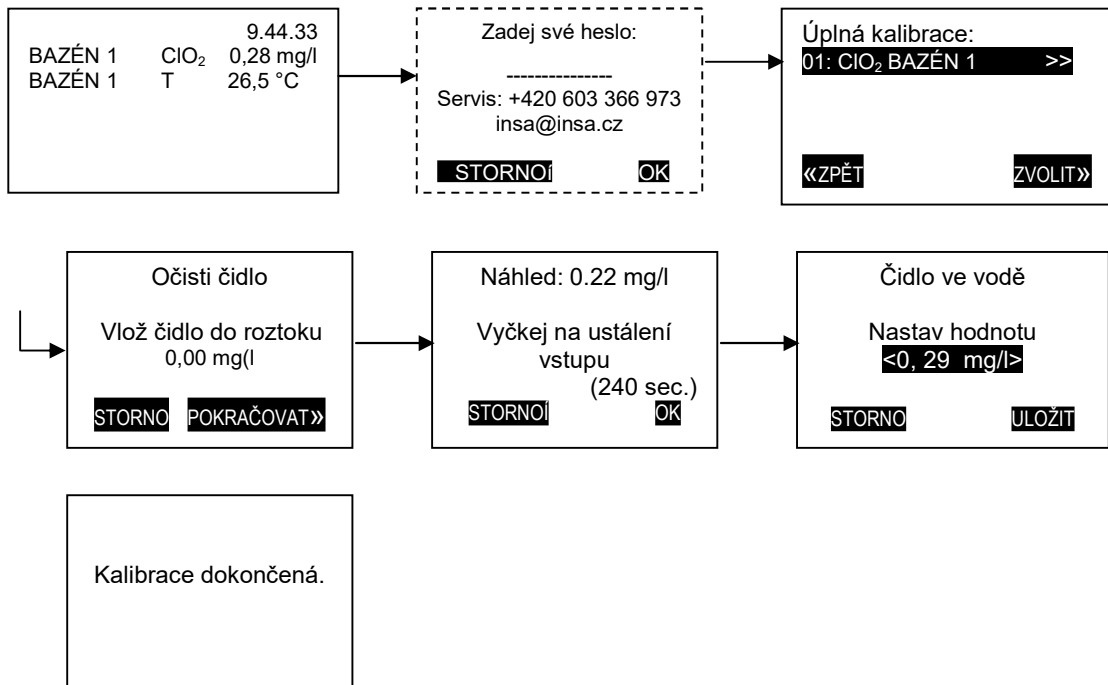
9.44.33
BAZÉN 1 ClO$_2$ 0,28 mg/l
BAZÉN 1 T 26,5 °C

Zadej své heslo:

---------------
Servis: +420 603 366 973
insa@insa.cz

STORNOí OK

Úplná kalibrace:
01: ClO$_2$ BAZÉN 1 >>

«ZPĚT ZVOLIT»

Očisti čidlo

Vlož čidlo do roztoku
0,00 mg(l

STORNO POKRAČOVAT»

Náhled: 0.22 mg/l

Vyčkej na ustálení vstupu
(240 sec.)
STORNOÍ OK

Čidlo ve vodě

Nastav hodnotu
<0, 29 mg/l>

STORNO ULOŽIT

Kalibrace dokončená.